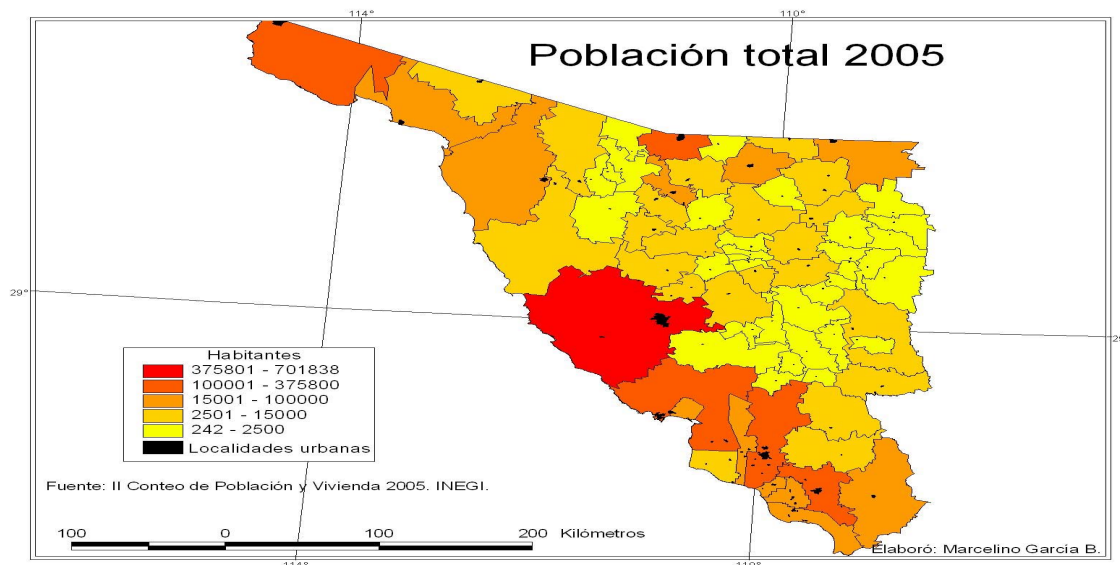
114°

110°

Población total 2005

29°

29°

Habitantes
375801 - 701838
100001 - 375800
15001 - 100000
2501 - 15000
242 - 2500
Localidades urbanas

Fuente: II Conteo de Población y Vivienda 2005. INEGI.

100 0 100 200 Kilómetros

Elaboró: Marcelino García B.

114°

110°